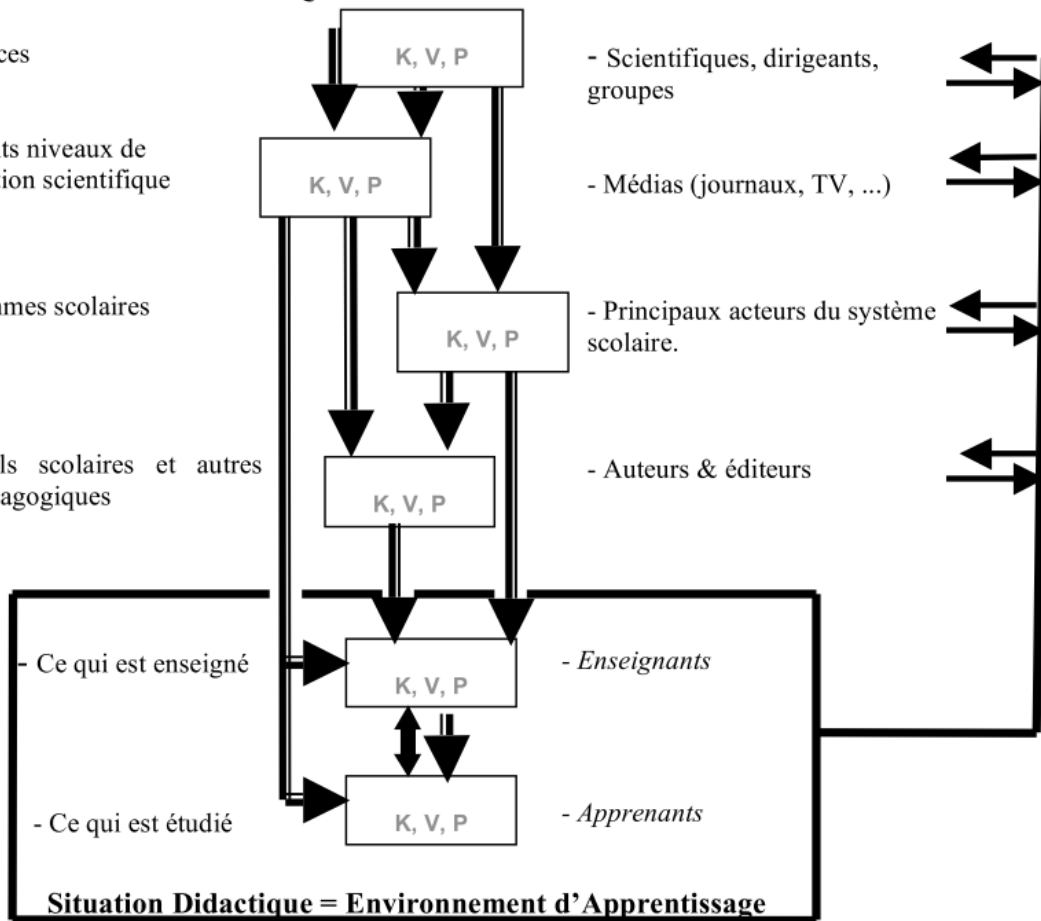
ces

K, V, P

- Scientifiques, dirigeants, groupes

ts niveaux de ion scientifique

K, V, P

- Médias (journaux, TV, ...)

mes scolaires

K, V, P

- Principaux acteurs du système scolaire.

ls scolaires et autres agogiques

K, V, P

- Auteurs & éditeurs

- Ce qui est enseigné

K, V, P

- *Enseignants*

- Ce qui est étudié

K, V, P

- *Apprenants*

**Situation Didactique = Environnement d'Apprentissage**